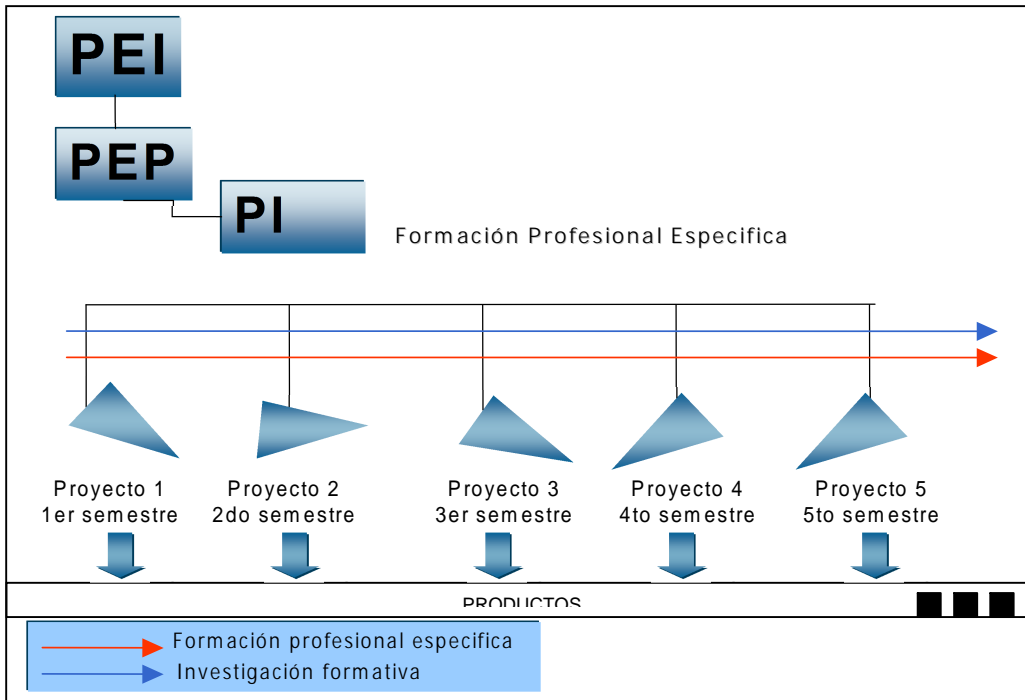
PEI

PEP

PI

Formación Profesional Especifica

Proyecto 1
1er semestre

Proyecto 2
2do semestre

Proyecto 3
3er semestre

Proyecto 4
4to semestre

Proyecto 5
5to semestre

PRODUCTOS

Formación profesional especifica
Investigación formativa